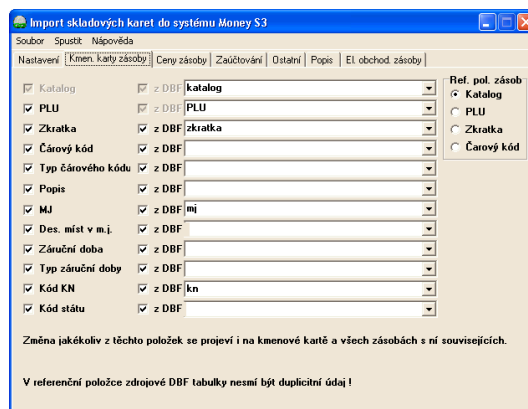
Import skladových karet do systému Money S3

Soubor Spustit Nápověda

Nastavení | Kmen. karty zásoby | Ceny zásoby | Zaúčtování | Ostatní | Popis | El. obchod. zásoby

| | | |
|---|---|---|
| Katalog | z DBF | katalog |
| PLU | z DBF | PLU |
| Zkratka | z DBF | zkratka |
| Čárový kód | z DBF | |
| Typ čárového kódu | z DBF | |
| Popis | z DBF | |
| MJ | z DBF | mj |
| Des. míst v m.j. | z DBF | |
| Záruční doba | z DBF | |
| Typ záruční doby | z DBF | |
| Kód KN | z DBF | kn |
| Kód státu | z DBF | |

Ref. pol. zásob
Katalog
PLU
Zkratka
Čárový kód

Změna jakékoliv z těchto položek se projeví i na kmenové kartě a všech zásobách s ní souvisejících.

V referenční položce zdrojové DBF tabulky nesmí být duplicitní údaj !